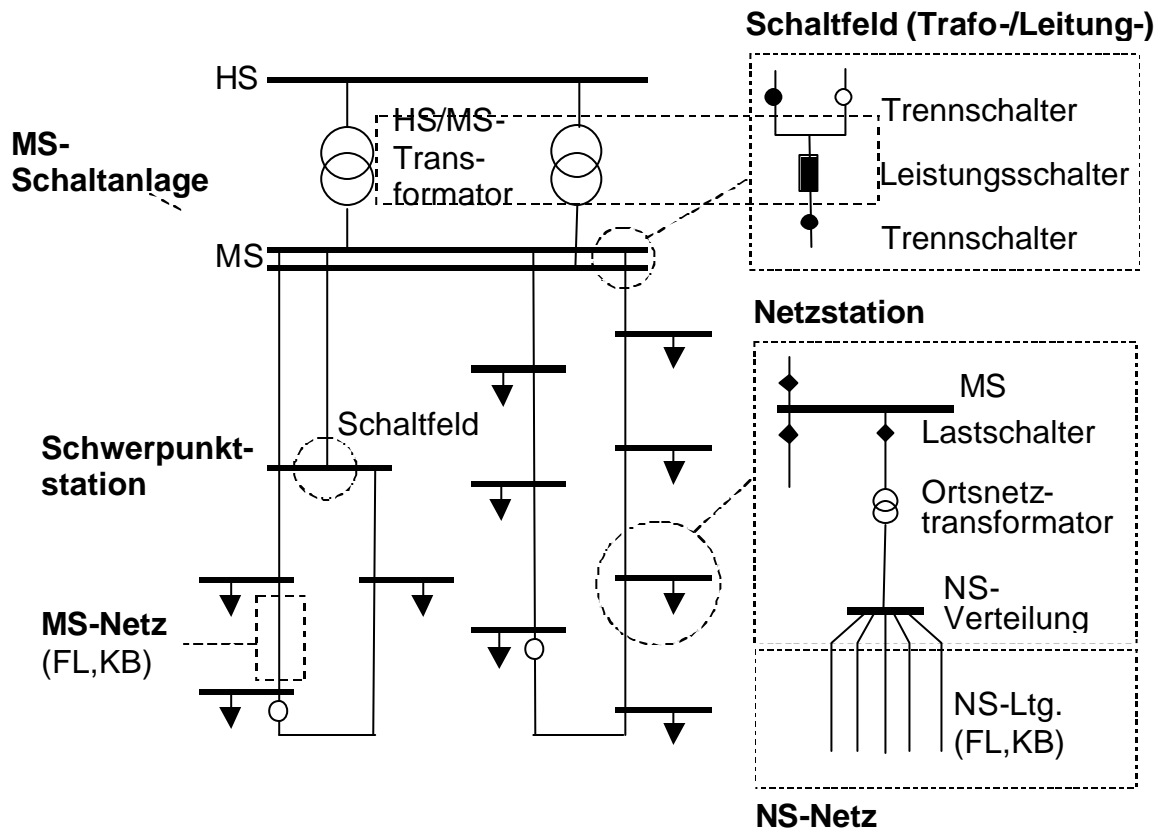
Schaltfeld (Trafo-/Leitung-)

HS

HS/MS-Transformator

Trennschalter

Leistungsschalter

Trennschalter

MS-Schaltanlage

MS

Netzstation

MS

Lastschalter

Ortsnetztransformator

NS-Verteilung

NS-Ltg. (FL,KB)

Schaltfeld

Schwerpunktstation

MS-Netz (FL,KB)

NS-Netz